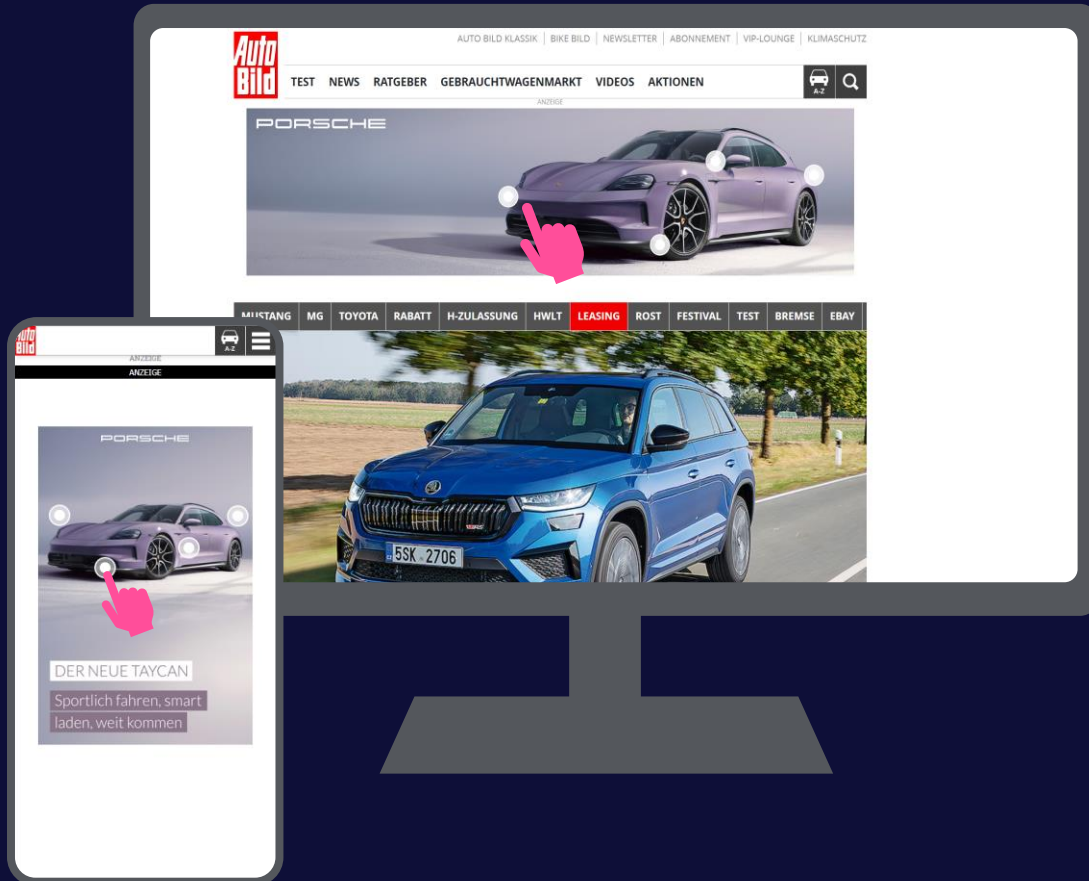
Auto Bild

AUTO BILD KLASSIK | BIKE BILD | NEWSLETTER | ABONNEMENT | VIP-LOUNGE | KLIMASCHUTZ

TEST NEWS RATGEBER GEBRAUCHTWAGENMARKT VIDEOS AKTIONEN A-Z

ANZEIGE

PORSCHE

MUSTANG MG TOYOTA RABATT H-ZULASSUNG HWLT LEASING ROST FESTIVAL TEST BREMSE EBAY

5SK 2706

Auto Bild A-Z

ANZEIGE

ANZEIGE

PORSCHE

DER NEUE TAYCAN

Sportlich fahren, smart laden, weit kommen